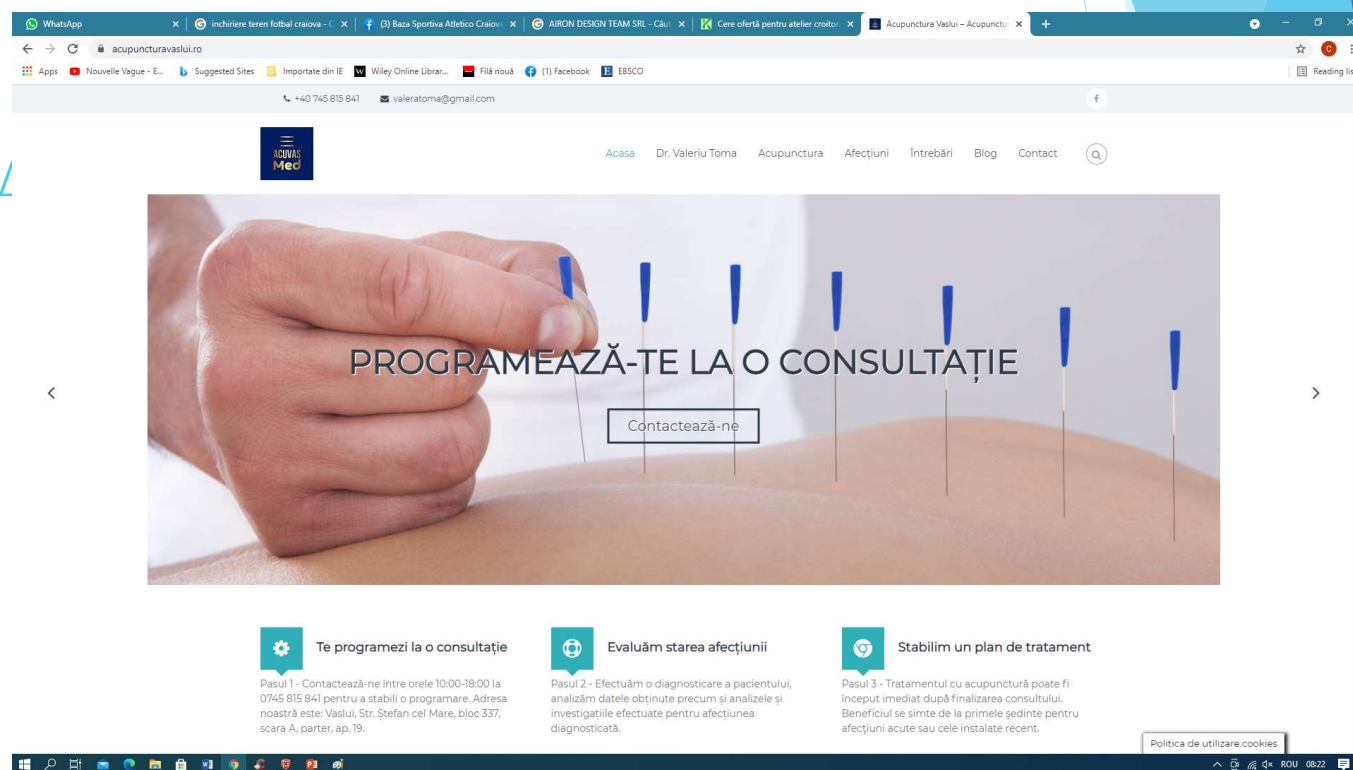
WhatsApp | inchiriere teren fotbal craiova - | (3) Baza Sportiva Atletico Craiova | AIRON DESIGN TEAM SRL - Caut | Cere ofertă pentru atelier croitor | Acupunctura Vaslui – Acupunct

acupuncturavaslui.ro

Apps | Nouvelle Vague - E... | Suggested Sites | Importate din IE | Wiley Online Librar... | Filă nouă | (1) Facebook | EBSCO | Reading lis

+40 745 815 841 valeratoma@gmail.com

ACUVAS Med

Acasa Dr. Valeriu Toma Acupunctura Afecțiuni Întrebări Blog Contact

PROGRAMEAZĂ-TE LA O CONSULTAȚIE

Contactează-ne

Te programezi la o consultație

Pasul 1 - Contactează-ne între orele 10:00-18:00 la 0745 815 841 pentru a stabili o programare. Adresa noastră este: Vaslui, Str. Ștefan cel Mare, bloc 337, scara A, parter, ap. 19.

Evaluăm starea afecțiunii

Pasul 2 - Efectuăm o diagnosticare a pacientului, analizăm datele obținute precum și analizele și investigațiile efectuate pentru afecțiunea diagnosticată.

Stabilim un plan de tratament

Pasul 3 - Tratamentul cu acupunctură poate fi început imediat după finalizarea consultului. Beneficiul se simte de la primele ședințe pentru afecțiuni acute sau cele instalate recent.

Politica de utilizare cookies

ROU 08:22